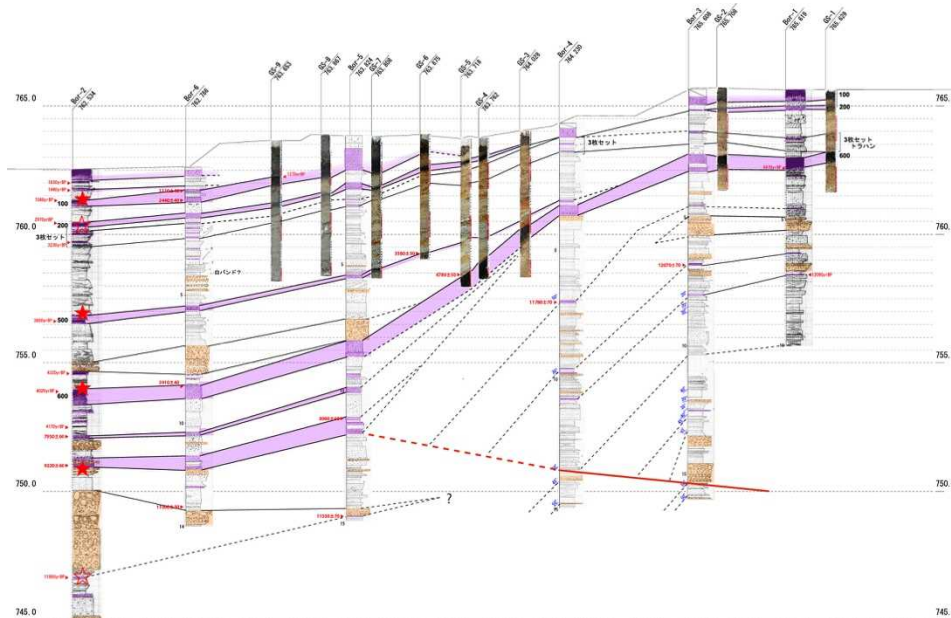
765.0
760.0
755.0
750.0
745.0
765.
760.
755.
750.
745.

Bor-2 762.534
Bor-6 762.766
GS-9 763.663
GS-8 763.667
Bor-5 763.424
GS-7 763.668
GS-6 763.775
GS-5 763.718
GS-4 763.763
GS-3 764.028
Bor-4 764.230
Bor-3 765.686
GS-2 765.780
Bor-1 765.616
GS-1 765.628

100
200
500
600
3枚セット
白パンドナ
3枚セット
100
200
3枚セット
トラハン
600
?

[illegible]